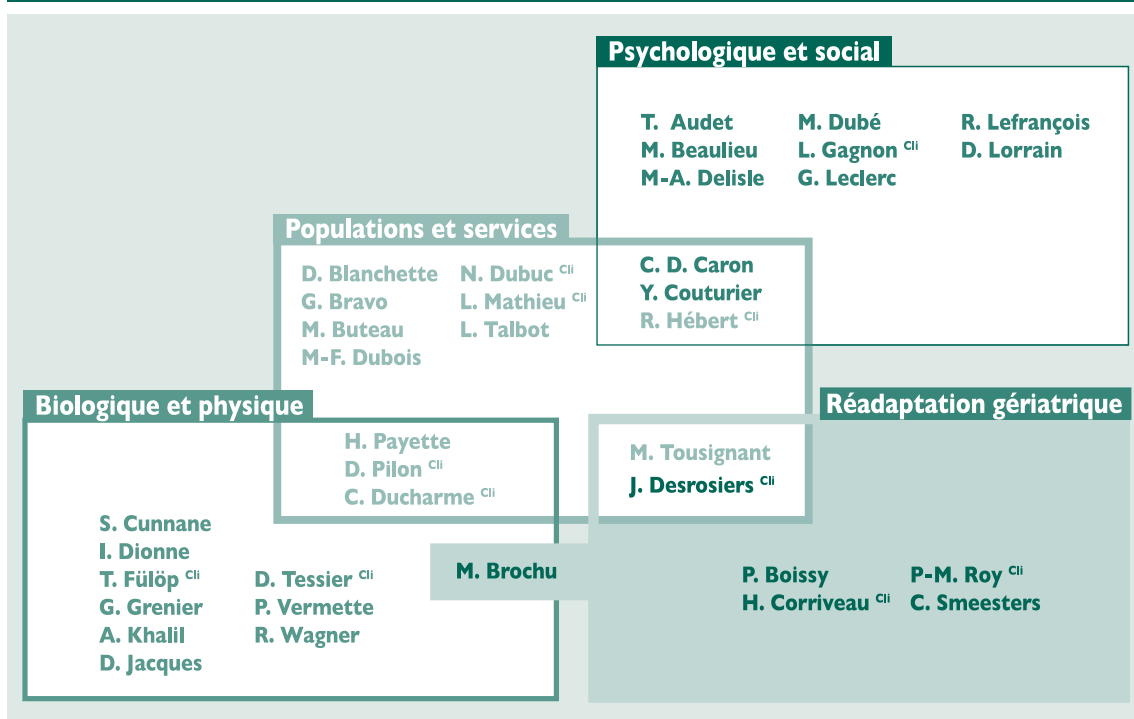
Psychologique et social

T. Audet
M. Beaulieu
M-A. Delisle

M. Dubé
L. Gagnon Cli
G. Leclerc

R. Lefrançois
D. Lorrain

Populations et services

D. Blanchette
G. Bravo
M. Buteau
M-F. Dubois

N. Dubuc Cli
L. Mathieu Cli
L. Talbot

C. D. Caron
Y. Couturier
R. Hébert Cli

Biologique et physique

Réadaptation gériatrique

H. Payette
D. Pilon Cli
C. Ducharme Cli

M. Tousignant
J. Desrosiers Cli

S. Cunnane
I. Dionne
T. Fülöp Cli
G. Grenier
A. Khalil
D. Jacques

D. Tessier Cli
P. Vermette
R. Wagner

M. Brochu

P. Boissy
H. Corriveau Cli

P-M. Roy Cli
C. Smeesters